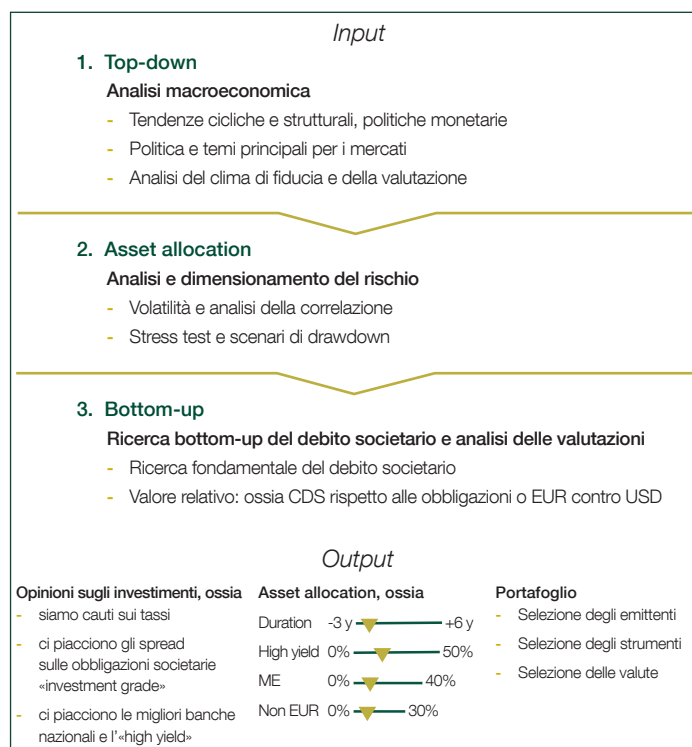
Input

1. Top-down

Analisi macroeconomica

- Tendenze cicliche e strutturali, politiche monetarie
- Politica e temi principali per i mercati
- Analisi del clima di fiducia e della valutazione

2. Asset allocation

Analisi e dimensionamento del rischio

- Volatilità e analisi della correlazione
- Stress test e scenari di drawdown

3. Bottom-up

Ricerca bottom-up del debito societario e analisi delle valutazioni

- Ricerca fondamentale del debito societario
- Valore relativo: ossia CDS rispetto alle obbligazioni o EUR contro USD

Output

Opinioni sugli investimenti, ossia

- siamo cauti sui tassi
- ci piacciono gli spread sulle obbligazioni societarie «investment grade»
- ci piacciono le migliori banche nazionali e l'«high yield»

Asset allocation, ossia

Duration -3 y +6 y

High yield 0% 50%

ME 0% 40%

Non EUR 0% 30%

Portafoglio

- Selezione degli emittenti
- Selezione degli strumenti
- Selezione delle valute